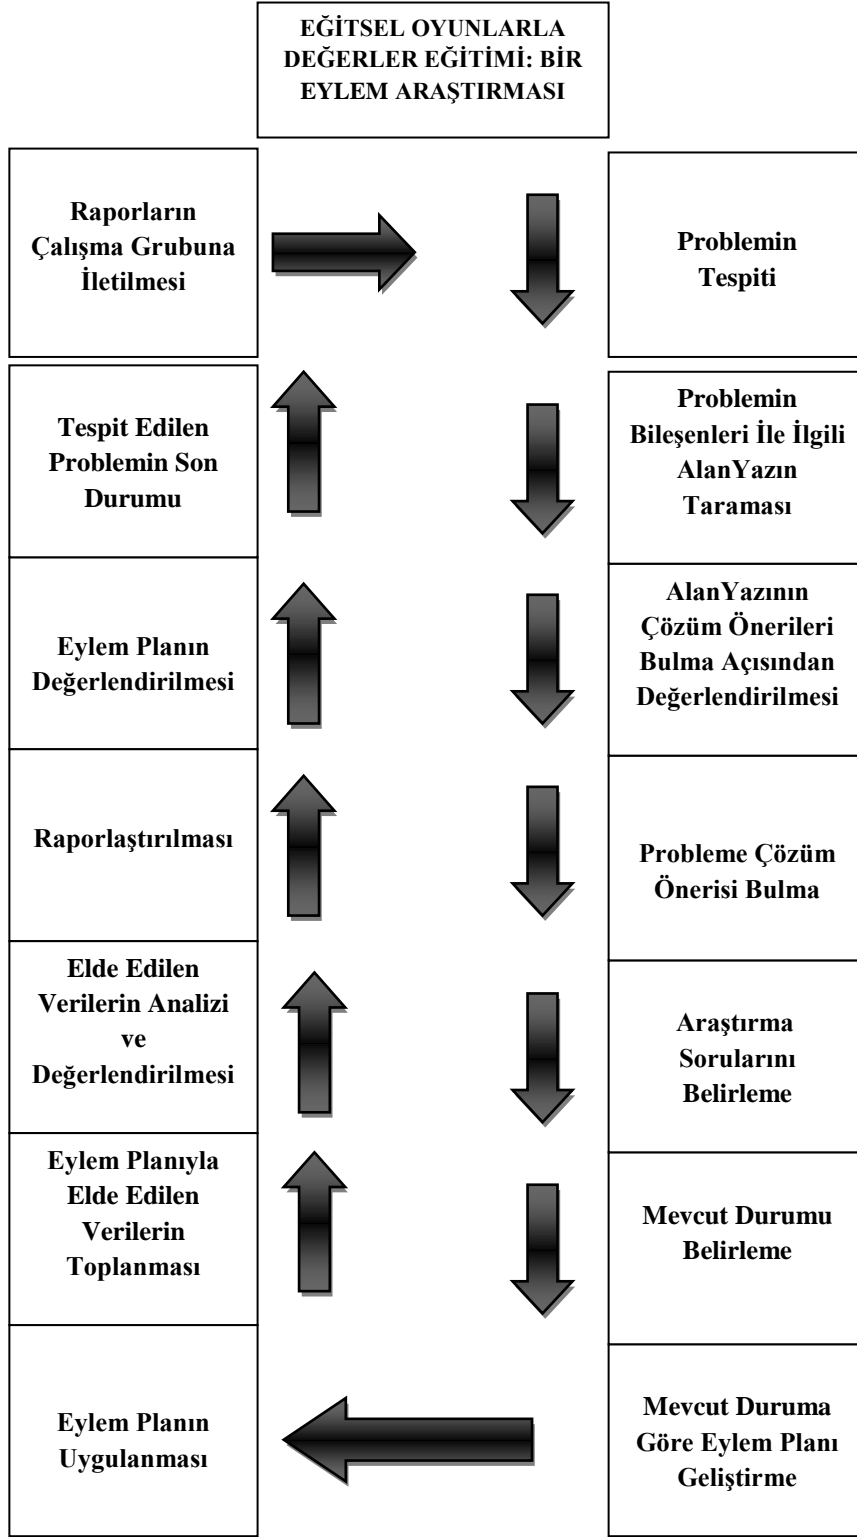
EĞİTSEL OYUNLARLA DEĞERLER EĞİTİMİ: BİR EYLEM ARAŞTIRMASI

Raporların Çalışma Grubuna İletilmesi

Problemin Tespiti

Tespit Edilen Problemin Son Durumu

Problemin Bileşenleri İle İlgili AlanYazın Taraması

Eylem Planın Değerlendirilmesi

AlanYazının Çözüm Önerileri Bulma Açısından Değerlendirilmesi

Raporlaştırılması

Probleme Çözüm Önerisi Bulma

Elde Edilen Verilerin Analizi ve Değerlendirilmesi

Araştırma Sorularını Belirleme

Eylem Planıyla Elde Edilen Verilerin Toplanması

Mevcut Durumu Belirleme

Eylem Planın Uygulanması

Mevcut Duruma Göre Eylem Planı Geliştirme